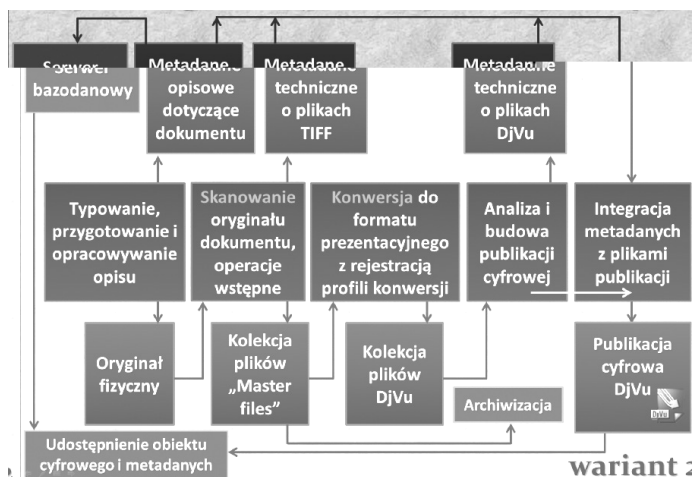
Serwer bazodanowy

Metadane opisowe dotyczące dokumentu

Metadane techniczne o plikach TIFF

Metadane techniczne o plikach DjVu

Typowanie, przygotowanie i opracowywanie opisu

Skanowanie oryginału dokumentu, operacje wstępne

Konwersja do formatu prezentacyjnego z rejestracją profili konwersji

Analiza i budowa publikacji cyfrowej

Integracja metadanych z plikami publikacji

Oryginał fizyczny

Kolekcja plików „Master files"

Kolekcja plików DjVu

Publikacja cyfrowa DjVu

Archiwizacja

Udostępnienie obiektu cyfrowego i metadanych

wariant 2